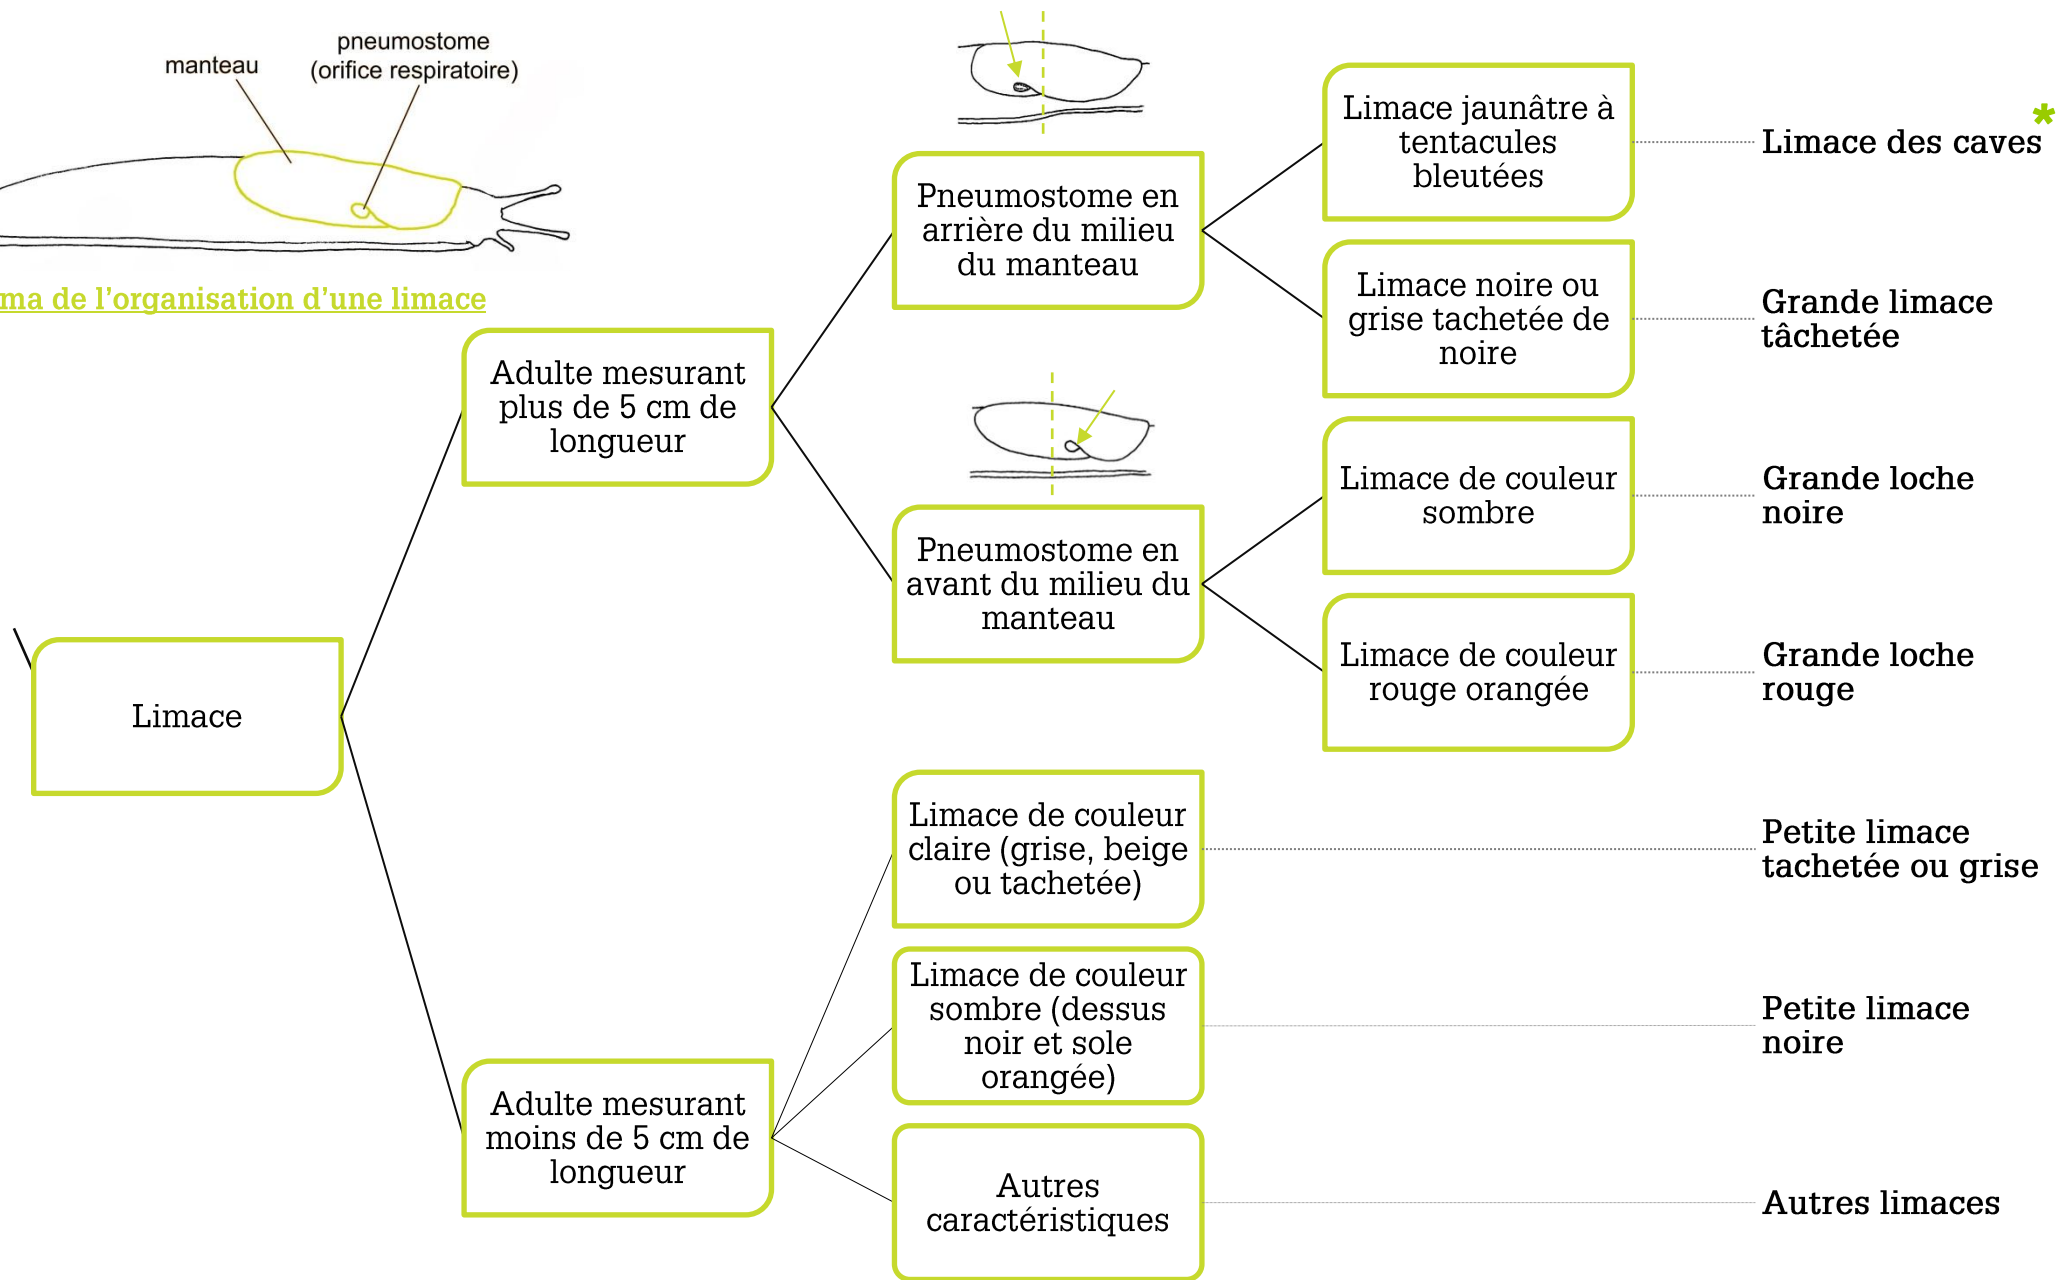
manteau

pneumostome (orifice respiratoire)

ma de l'organisation d'une limace

Limace

Adulte mesurant plus de 5 cm de longueur

Pneumostome en arrière du milieu du manteau

Limace jaunâtre à tentacules bleutées

Limace des caves

*

Limace noire ou grise tachetée de noire

Grande limace tâchetée

Pneumostome en avant du milieu du manteau

Limace de couleur sombre

Grande loche noire

Limace de couleur rouge orangée

Grande loche rouge

Adulte mesurant moins de 5 cm de longueur

Limace de couleur claire (grise, beige ou tachetée)

Petite limace tachetée ou grise

Limace de couleur sombre (dessus noir et sole orangée)

Petite limace noire

Autres caractéristiques

Autres limaces